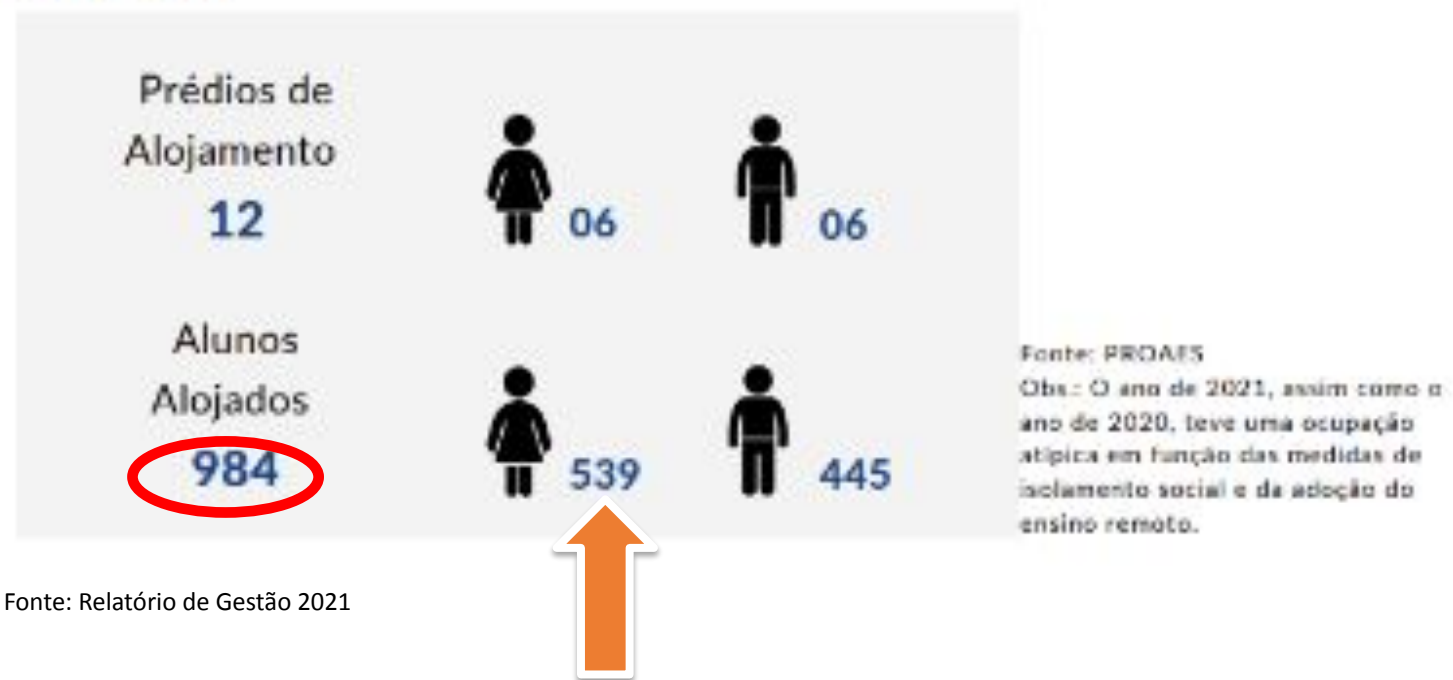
Prédios de Alojamento
12

06

06

Alunos Alojados
984

539

445

Fonte: PROAES
Obs.: O ano de 2021, assim como o ano de 2020, teve uma ocupação atípica em função das medidas de isolamento social e da adoção do ensino remoto.

Fonte: Relatório de Gestão 2021